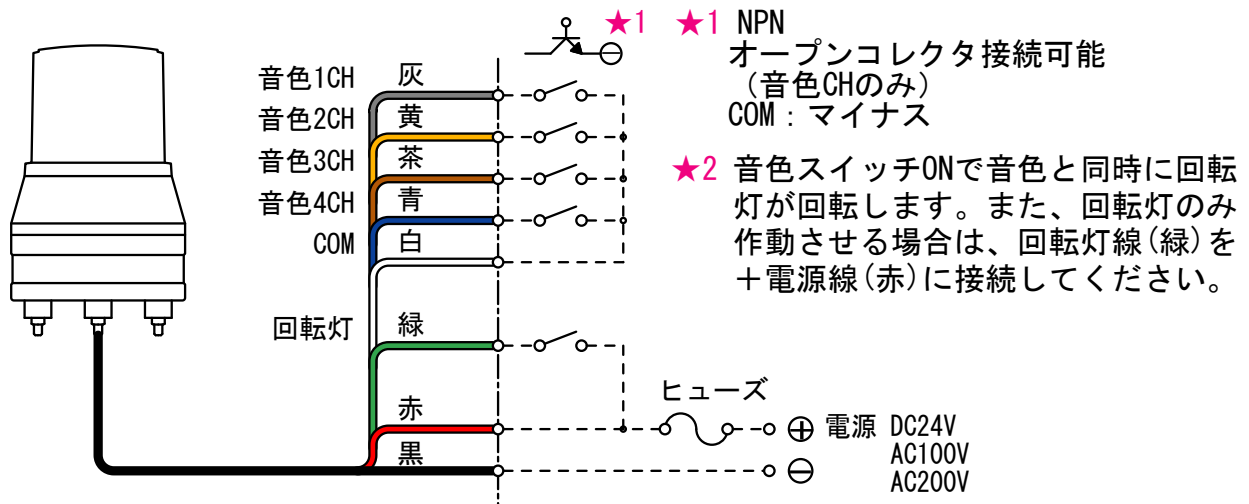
★1

★1 NPN
オープンコレクタ接続可能
（音色CHのみ）
COM：マイナス

★2 音色スイッチONで音色と同時に回転灯が回転します。また、回転灯のみ作動させる場合は、回転灯線(緑)を＋電源線(赤)に接続してください。

音色1CH 灰
音色2CH 黄
音色3CH 茶
音色4CH 青
COM 白
回転灯 緑
赤
黒

ヒューズ
⊕ 電源 DC24V
⊖ AC100V
AC200V